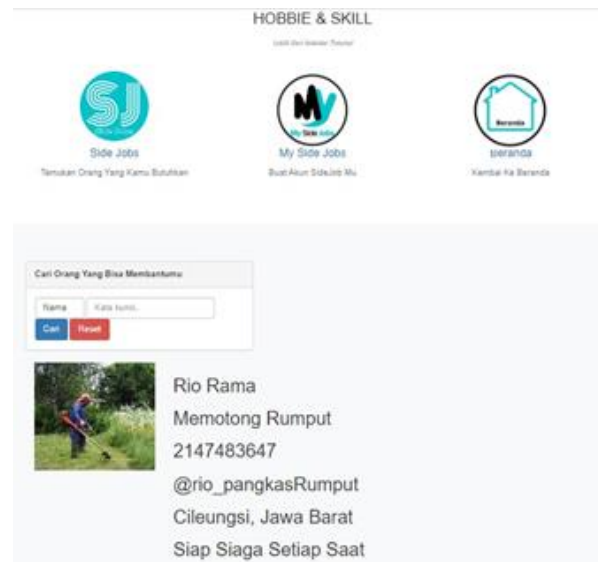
HOBBIE & SKILL

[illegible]

SJ
Side Jobs

Side Jobs
Temukan Orang Yang Kamu Butuhkan

My
My Side Jobs

My Side Jobs
Buat Akun SideJob Mu

Beranda

Beranda
Kembali Ke Beranda

Cari Orang Yang Bisa Membantumu

Nama
Kata kunci..
Cari
Reset

Rio Rama
Memotong Rumput
2147483647
@rio_pangkasRumput
Cileungsi, Jawa Barat
Siap Siaga Setiap Saat